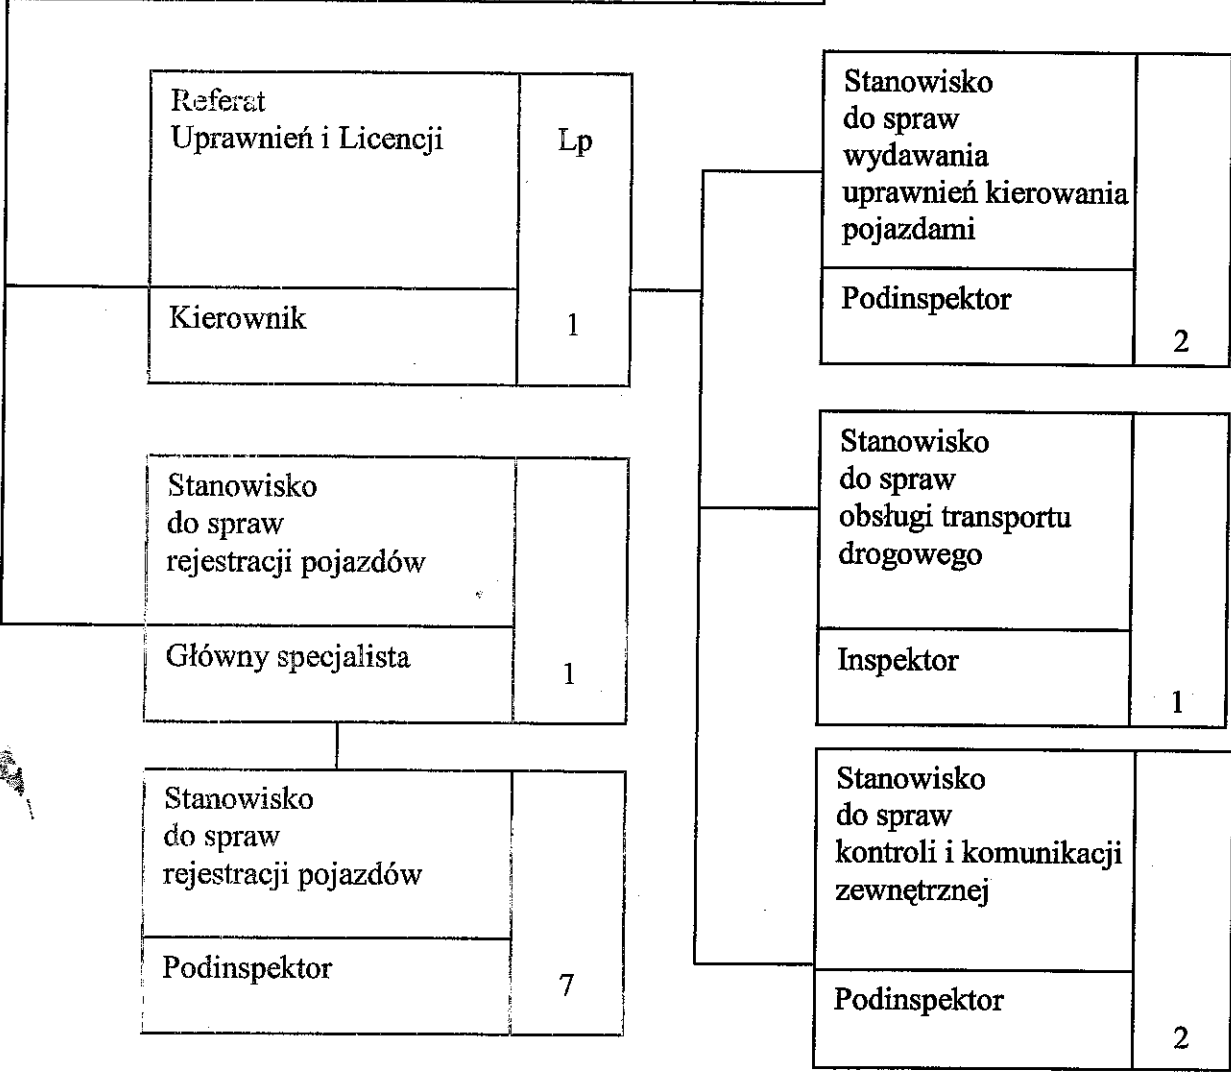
Referat
Uprawnień i Licencji

Lp

Kierownik

1

Stanowisko
do spraw
wydawania
uprawnień kierowania
pojazdami

Podinspektor

2

Stanowisko
do spraw
rejestracji pojazdów

Główny specjalista

1

Stanowisko
do spraw
obsługi transportu
drogowego

Inspektor

1

Stanowisko
do spraw
rejestracji pojazdów

Podinspektor

7

Stanowisko
do spraw
kontroli i komunikacji
zewnętrznej

Podinspektor

2